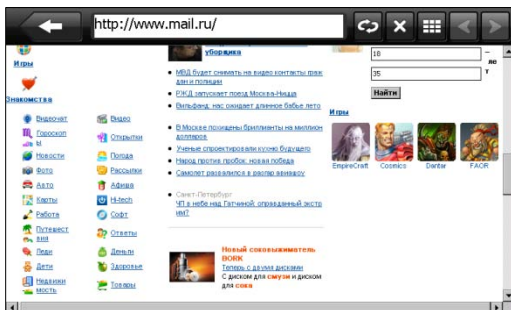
http://www.mail.ru/

Игры

Знакомства

Видеочат
Гороскопы
Новости
Фото
Авто
Карты
Работа
Путешествия
Леди
Дети
Недвижимость

Видео
Открытки
Погода
Рассылки
Афиша
Hi-tech
Софт
Ответы
Деньги
Здоровье
Товары

уборщика

МВД будет снимать на видео контакты граждан и полиции
РЖД запускает поезд Москва-Ницца
Вильфанд: нас ожидает длинное бабье лето

В Москве проходны бриллианты на миллион долларов
Ученые спроектировали кухню будущего
Народ против пробок: новая победа
Самолет развалился в разгар авиашоу

Санкт-Петербург
ЧП в небе над Гатчиной: оправданный экстрим?

Новый соковыжималь BORK
Теперь с двумя дисками
С диском для смузи и диском для сока

18
35
Найти

Игры

EmpireCraft
Cosmics
Danbar
FAOR